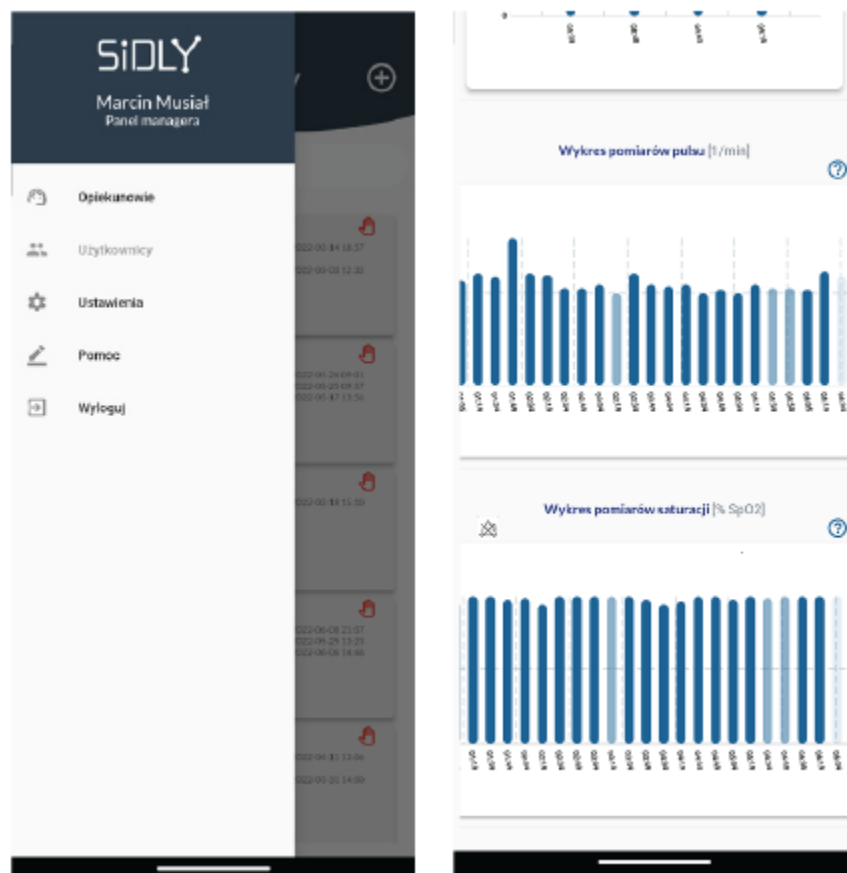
SiDLY

Marcin Musiał
Panel managera

Opiekunowie

Użytkownicy

Ustawienia

Pomoc

Wyloguj

022-06-14 18:37
022-06-03 12:30

022-06-24 09:01
022-06-25 09:37
022-06-17 13:56

022-06-18 15:10

022-06-08 21:57
022-06-29 11:21
022-06-06 14:46

022-06-10 13:06
022-06-21 14:09

Wykres pomiarów pulsu [1/min]

Wykres pomiarów saturacji [% SpO2]